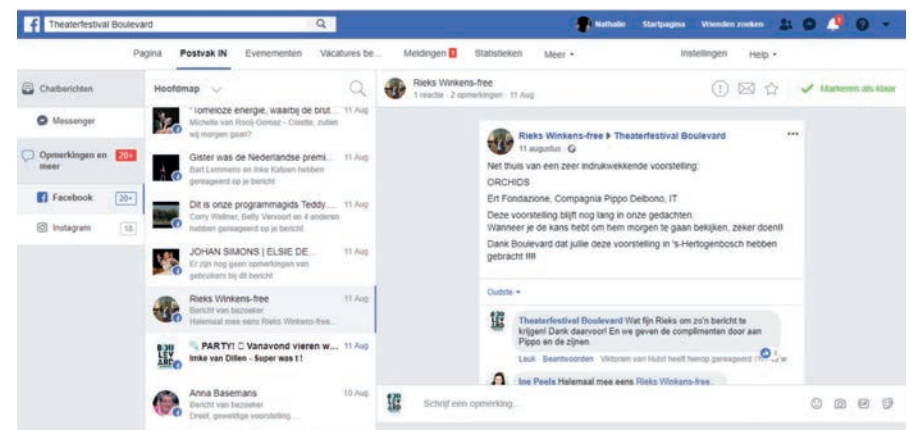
Theaterfestival Boulevard

Nathalie Startpagina Vrienden zoeken

Pagina Postvak IN Evenementen Vacatures be... Meldingen 1 Statistieken Meer ▾ Instellingen Help ▾

Chatberichten

Messenger

Opmerkingen en meer 20+

Facebook 20+

Instagram 18

Hoofdmap

"Tomeloze energie, waarbij de brut... 11 Aug
Michelle van Rooij-Gomez - Colette, zullen wij morgen gaan?

Gister was de Nederlandse premi... 11 Aug
Bart Lemmens en Inke Kalpen hebben gereageerd op je bericht

Dit is onze programmagids Teddy.... 11 Aug
Corry Wellmer, Betty Vervoort en 4 anderen hebben gereageerd op je bericht

JOHAN SIMONS | ELSIE DE... 11 Aug
Er zijn nog geen opmerkingen van gebruikers bij dit bericht

Rieks Winkens-free 11 Aug
Bericht van bezoeker
Helemaal mee eens Rieks Winkens-free...

PARTY! Vanavond vieren w... 11 Aug
Imke van Dillen - Super was t !

Anna Basemans 10 Aug
Bericht van bezoeker
Dreef, geweldige voorstelling...

Rieks Winkens-free
1 reactie · 2 opmerkingen · 11 Aug

Markeren als klaar

Rieks Winkens-free ▶ Theaterfestival Boulevard
11 augustus

Net thuis van een zeer indrukwekkende voorstelling:
ORCHIDS
Ert Fondazione, Compagnia Pippo Delbono, IT
Deze voorstelling blijft nog lang in onze gedachten.
Wanneer je de kans hebt om hem morgen te gaan bekijken, zeker doen!!
Dank Boulevard dat jullie deze voorstelling in 's-Hertogenbosch hebben gebracht !!!!

Oudste ▾

Theaterfestival Boulevard Wat fijn Rieks om zo'n bericht te krijgen! Dank daarvoor! En we geven de complimenten door aan Pippo en de zijnen.
Leuk Beantwoorden Viktorien van Hulst heeft hierop gereageerd

Ine Peels Helemaal mee eens Rieks Winkens-free.

Schrijf een opmerking...